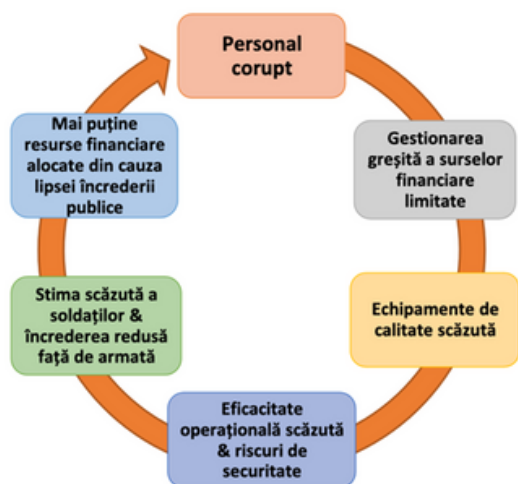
Personal corupt

Gestionarea greşită a surselor financiare limitate

Echipamente de calitate scăzută

Eficacitate operaţională scăzută & riscuri de securitate

Stima scăzută a soldaţilor & încrederea redusă faţă de armată

Mai puţine resurse financiare alocate din cauza lipsei încrederii publice